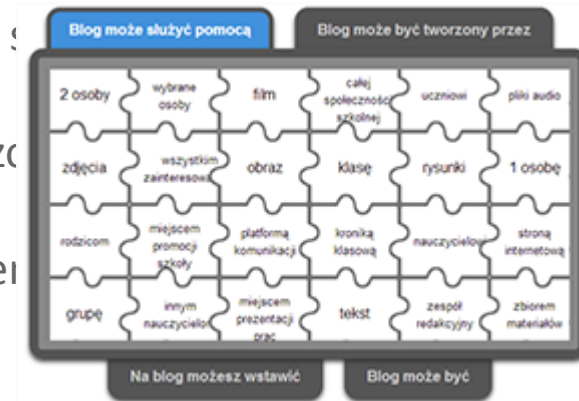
Blog może służyć pomocą

Blog może być tworzony przez

| | | | | | |
|---|---|---|---|---|---|
| 2 osoby | wybrane osoby | film | całej społeczności szkolnej | uczniowi | plik audio |
| zdjęcia | wszystkim zainteresowa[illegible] | obraz | klasę | rysunki | 1 osobę |
| rodzicom | miejscem promocji szkoły | platformą komunikacji | kroniką klasową | nauczycielowi | stroną internetową |
| grupę | innym nauczycielo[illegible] | miejscem prezentacji prac | tekst | zespół redakcyjny | zbiorem materiałów |

Na blog możesz wstawić

Blog może być

s

zo

er